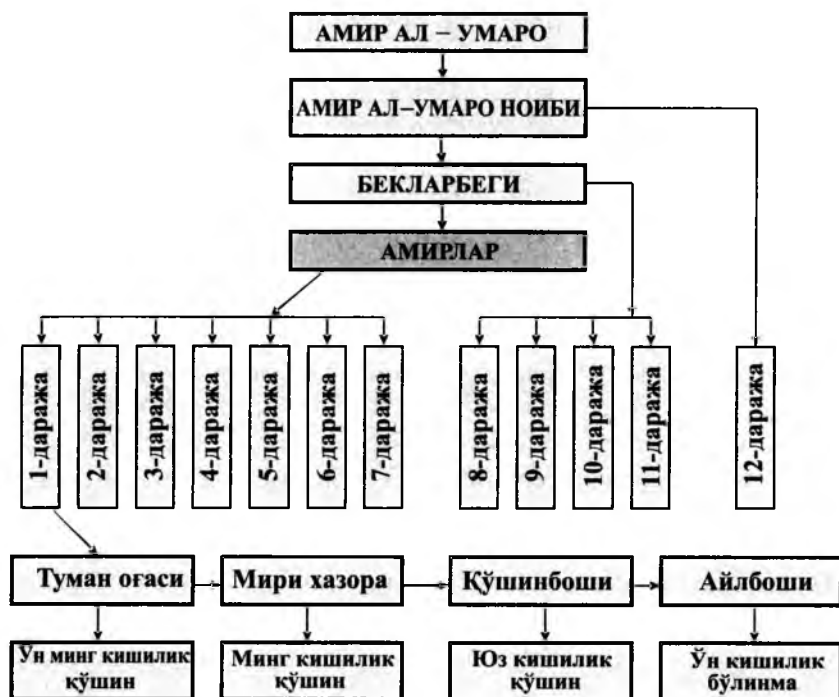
АМИР АЛ – УМАРО

АМИР АЛ–УМАРО НОИБИ

БЕКЛАРБЕГИ

АМИРЛАР

1-даража

2-даража

3-даража

4-даража

5-даража

6-даража

7-даража

8-даража

9-даража

10-даража

11-даража

12-даража

Туман оғаси

Мири хазора

Кўшинбоши

Айлбоши

Ўн минг кишилик қўшин

Минг кишилик қўшин

Юз кишилик қўшин

Ўн кишилик бўлинма